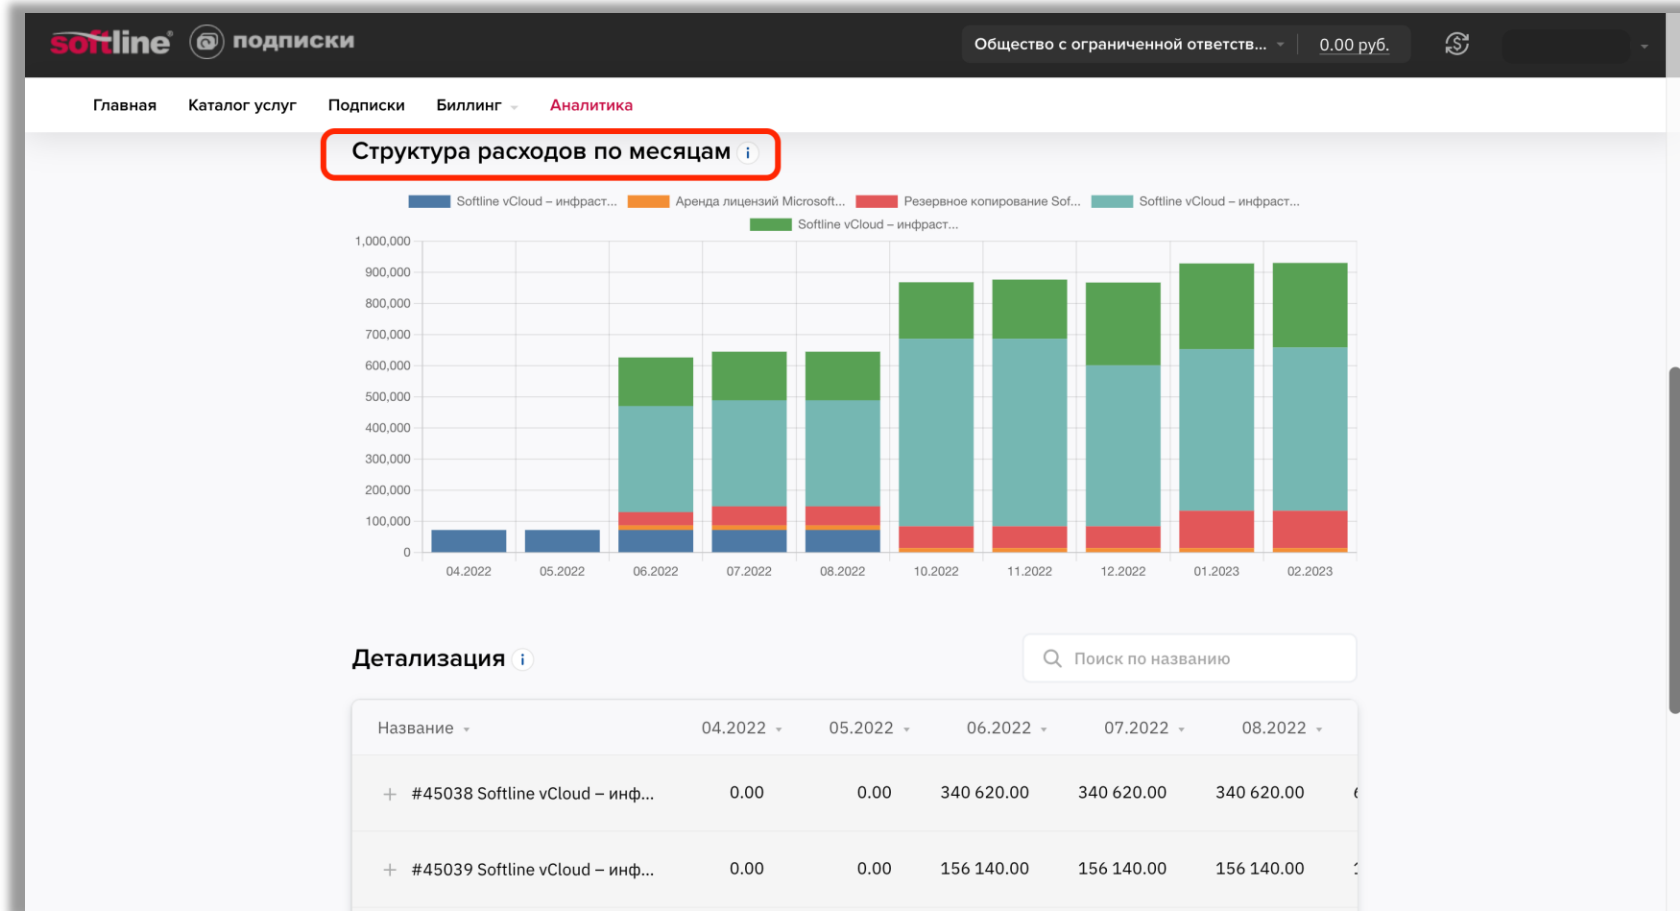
softline подписки

Общество с ограниченной ответств...
0.00 руб.

Главная Каталог услуг Подписки Биллинг Аналитика

Структура расходов по месяцам i

Softline vCloud – инфраст... Аренда лицензий Microsoft... Резервное копирование Sof... Softline vCloud – инфраст... Softline vCloud – инфраст...

1,000,000
900,000
800,000
700,000
600,000
500,000
400,000
300,000
200,000
100,000
0

04.2022 05.2022 06.2022 07.2022 08.2022 10.2022 11.2022 12.2022 01.2023 02.2023

Детализация i

Поиск по названию

| Название | 04.2022 | 05.2022 | 06.2022 | 07.2022 | 08.2022 |
|---|---|---|---|---|---|
| + #45038 Softline vCloud – инф... | 0.00 | 0.00 | 340 620.00 | 340 620.00 | 340 620.00 |
| + #45039 Softline vCloud – инф... | 0.00 | 0.00 | 156 140.00 | 156 140.00 | 156 140.00 |